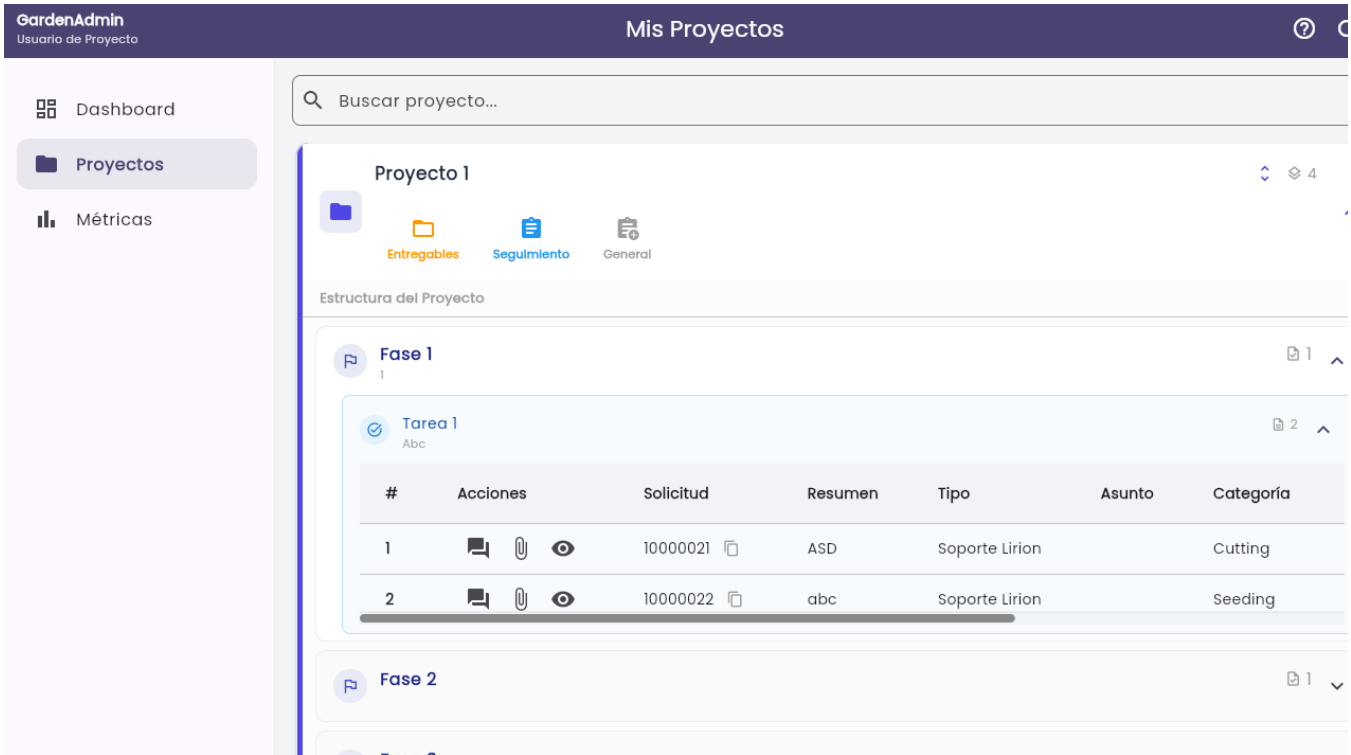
GardenAdmin
Usuario de Proyecto

Mis Proyectos

Dashboard
Proyectos
Métricas

Buscar proyecto...

Proyecto 1

4

Entregables
Seguimiento
General

Estructura del Proyecto

Fase 1
1

1

Tarea 1
Abc

2

| # | Acciones | Solicitud | Resumen | Tipo | Asunto | Categoría |
|---|---|---|---|---|---|---|
| 1 | | 10000021 | ASD | Soporte Lirion | | Cutting |
| 2 | | 10000022 | abc | Soporte Lirion | | Seeding |

Fase 2

1